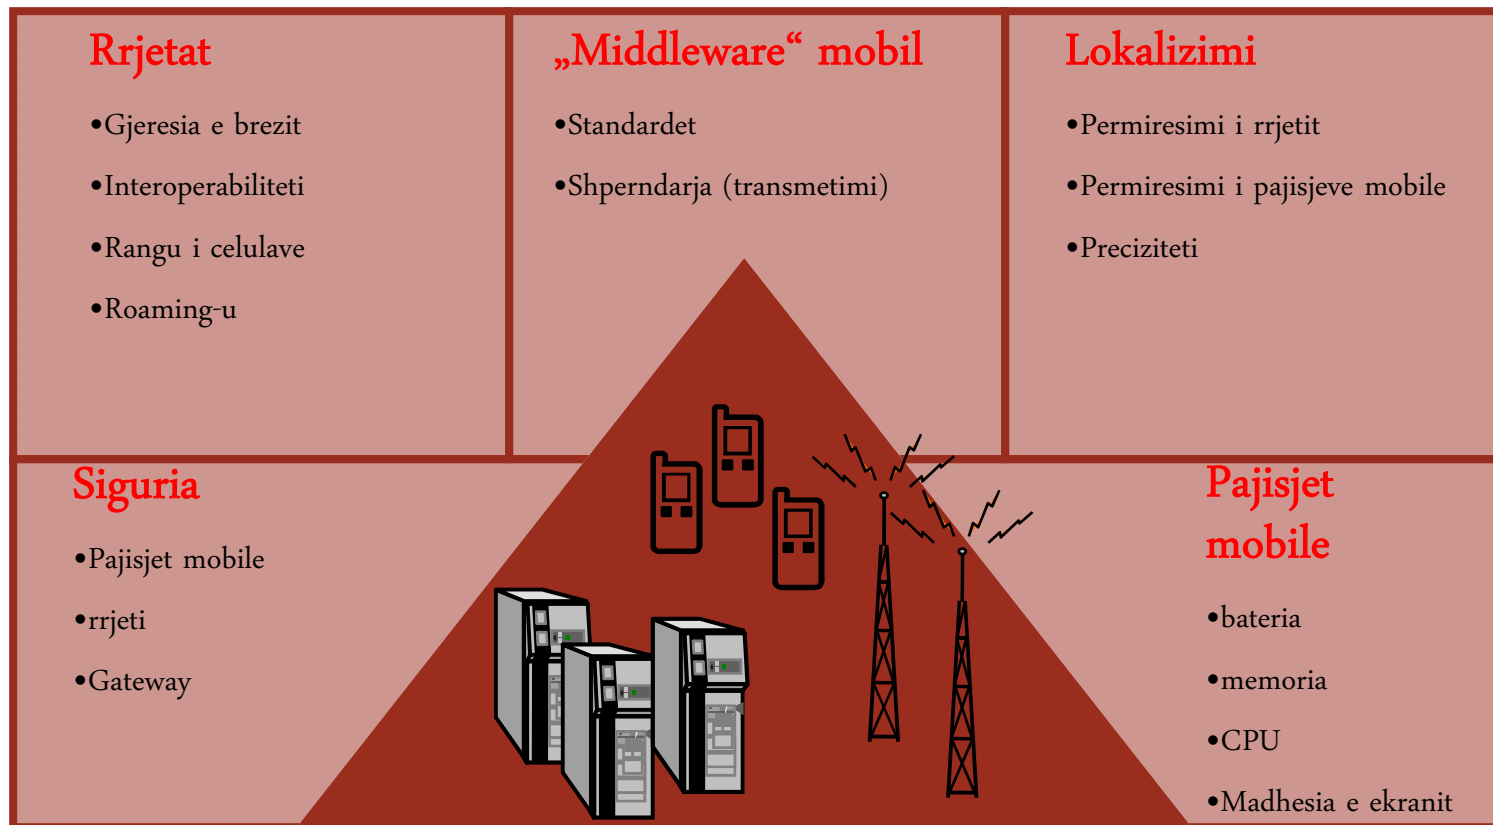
Rrjetat

•Gjeresia e brezit

•Interoperabiliteti

•Rangu i celulave

•Roaming-u

„Middleware“ mobil

•Standardet

•Shperndarja (transmetimi)

Lokalizimi

•Permiresimi i rrjetit

•Permiresimi i pajisjeve mobile

•Preciziteti

Siguria

•Pajisjet mobile

•rrjeti

•Gateway

Pajisjet mobile

•bateria

•memoria

•CPU

•Madhesia e ekranit